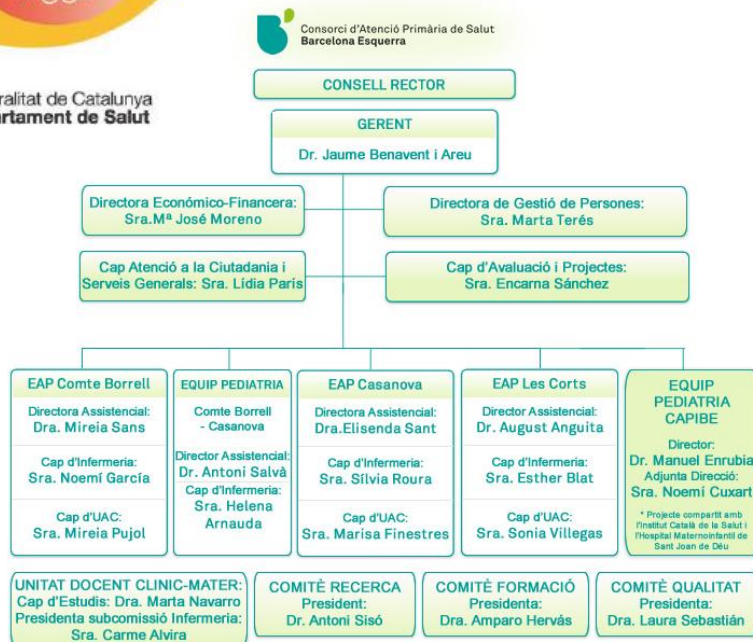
ralitat de Catalunya
rtament de Salut

Consorci d'Atenció Primària de Salut
Barcelona Esquerra

CONSELL RECTOR

GERENT
Dr. Jaume Benavent i Areu

Directora Económico-Financera:
Sra.Mª José Moreno

Directora de Gestió de Persones:
Sra. Marta Terés

Cap Atenció a la Ciutadania i Serveis Generals: Sra. Lídia París

Cap d'Avaluació i Projectes:
Sra. Encarna Sánchez

EAP Comte Borrell
Directora Assistencial:
Dra. Mireia Sans
Cap d'Infermeria:
Sra. Noemí García
Cap d'UAC:
Sra. Mireia Pujol

EQUIP PEDIATRIA
Comte Borrell - Casanova
Director Assistencial:
Dr. Antoni Salvà
Cap d'Infermeria:
Sra. Helena Arnauda

EAP Casanova
Directora Assistencial:
Dra.Elisenda Sant
Cap d'Infermeria:
Sra. Sílvia Roura
Cap d'UAC:
Sra. Marisa Finestres

EAP Les Corts
Director Assistencial:
Dr. August Anguita
Cap d'Infermeria:
Sra. Esther Blat
Cap d'UAC:
Sra. Sonia Villegas

EQUIP PEDIATRIA CAPIBE
Director:
Dr. Manuel Enrubia
Adjunta Direcció:
Sra. Noemí Cuxart
* Projecte compartit amb l'Institut Català de la Salut i l'Hospital Maternoinfantil de Sant Joan de Déu

UNITAT DOCENT CLINIC-MATER:
Cap d'Estudis: Dra. Marta Navarro
Presidenta subcomissió Infermeria:
Sra. Carme Alvira

COMITÈ RECERCA
President:
Dr. Antoni Sisó

COMITÈ FORMACIÓ
Presidenta:
Dra. Amparo Hervás

COMITÈ QUALITAT
Presidenta:
Dra. Laura Sebastián